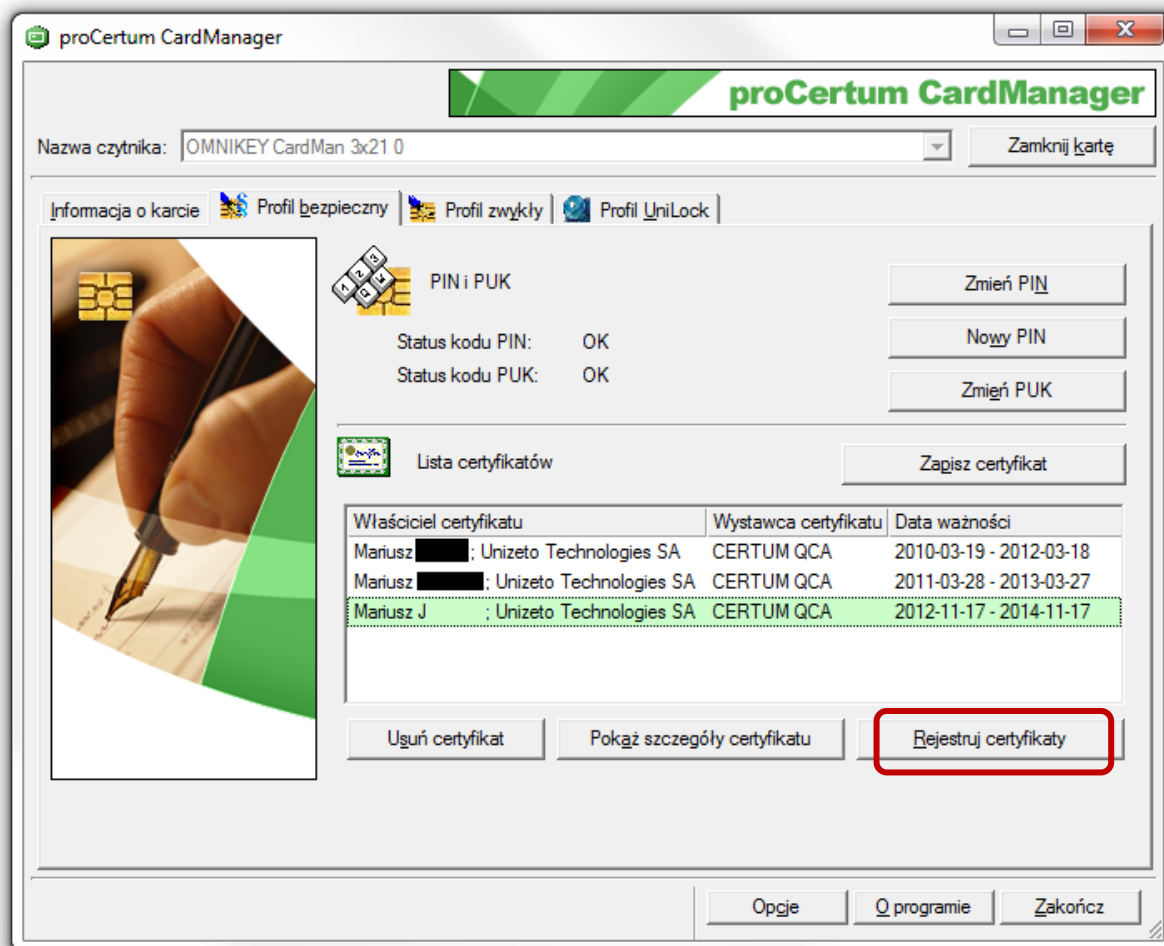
proCertum CardManager

proCertum CardManager

Nazwa czytnika: OMNIKEY CardMan 3x21 0

Zamknij kartę

Informacja o karcie | Profil bezpieczny | Profil zwykły | Profil UniLock

PIN i PUK

Status kodu PIN: OK
Status kodu PUK: OK

Zmień PIN
Nowy PIN
Zmień PUK

Lista certyfikatów

Zapisz certyfikat

| Właściciel certyfikatu | Wystawca certyfikatu | Data ważności |
|---|---|---|
| Mariusz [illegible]; Unizeto Technologies SA | CERTUM QCA | 2010-03-19 - 2012-03-18 |
| Mariusz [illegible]; Unizeto Technologies SA | CERTUM QCA | 2011-03-28 - 2013-03-27 |
| Mariusz J ; Unizeto Technologies SA | CERTUM QCA | 2012-11-17 - 2014-11-17 |

Usuń certyfikat
Pokaż szczegóły certyfikatu
Rejestruj certyfikaty

Opcje
O programie
Zakończ